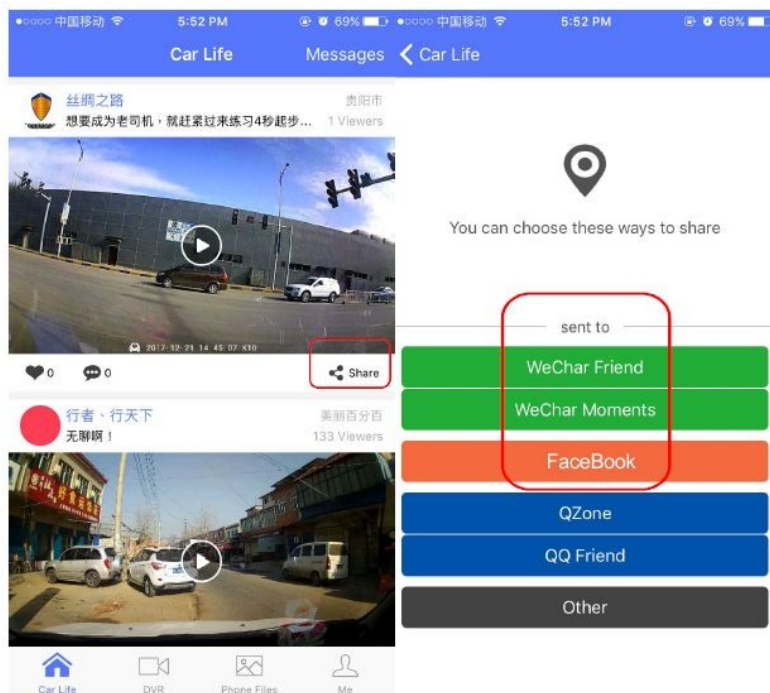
●○○○○ 中国移动 5:52 PM 69%

Car Life Messages

丝绸之路 贵阳市
想要成为老司机，就赶紧过来练习4秒起步... 1 Viewers

2017-12-21 14:45:07 K10

0 0 Share

行者、行天下 美丽百分百
无聊啊！ 133 Viewers

Car Life DVR Phone Files Me

●○○○○ 中国移动 5:52 PM 69%

Car Life

You can choose these ways to share

sent to

WeChar Friend

WeChar Moments

FaceBook

QZone

QQ Friend

Other